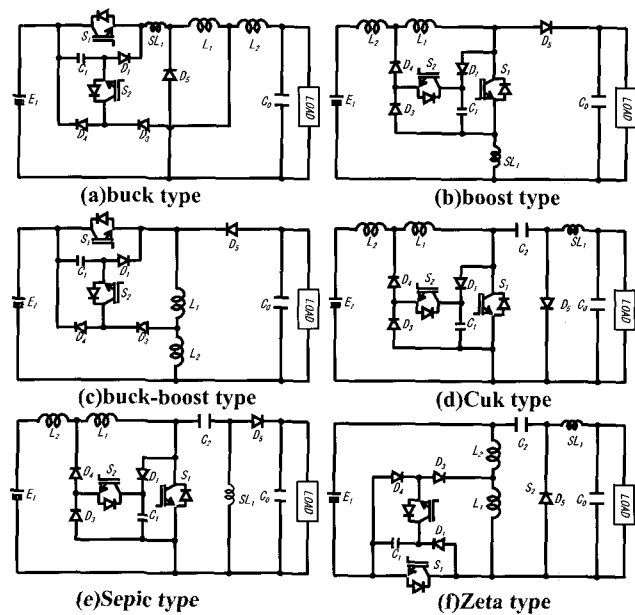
$S_1$ $SL_1$ $L_1$ $L_2$ $C_1$ $D_1$ $D_5$ $E_1$ $S_2$ $C_0$ LOAD $D_4$ $D_3$

(a)buck type

$L_2$ $L_1$ $D_5$ $D_4$ $S_2$ $D_1$ $S_1$ $E_1$ $C_0$ LOAD $D_3$ $C_1$ $SL_1$

(b)boost type

$S_1$ $D_5$ $C_1$ $D_1$ $E_1$ $S_2$ $L_1$ $C_0$ LOAD $D_4$ $D_3$ $L_2$

(c)buck-boost type

$L_2$ $L_1$ $C_2$ $SL_1$ $D_4$ $S_2$ $D_1$ $S_1$ $E_1$ $D_5$ $C_0$ LOAD $D_3$ $C_1$

(d)Cuk type

$L_2$ $L_1$ $C_2$ $D_5$ $D_4$ $S_2$ $D_1$ $S_1$ $E_1$ $SL_1$ $C_0$ LOAD $D_3$ $C_1$

(e)Sepic type

$C_2$ $SL_1$ $D_3$ $L_2$ $D_4$ $E_1$ $L_1$ $S_2$ $D_5$ $C_0$ LOAD $D_1$ $C_1$ $S_1$

(f)Zeta type